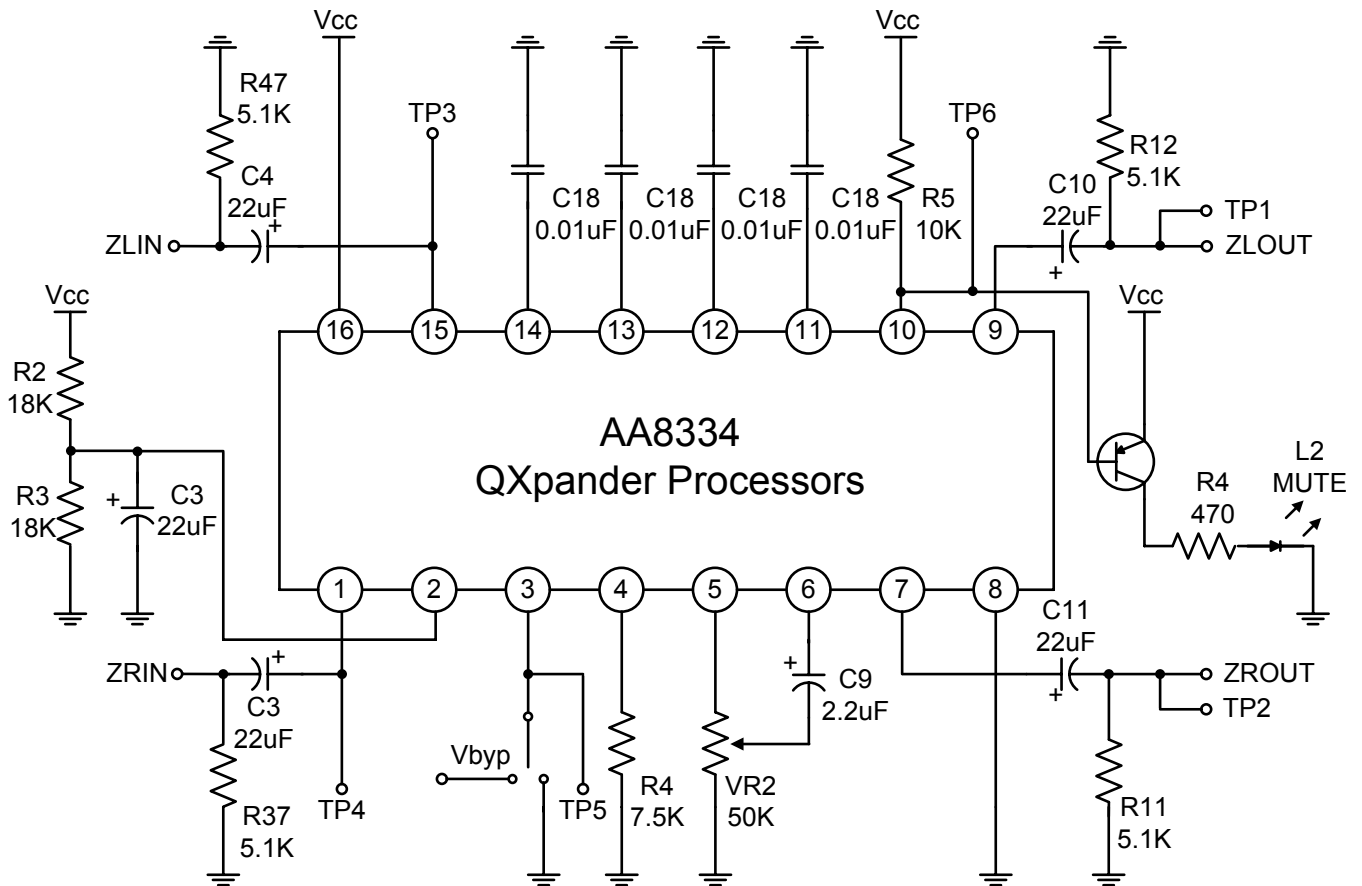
Vcc
R47
5.1K
C4
22uF
+
ZLIN
Vcc
TP3
C18
0.01uF
C18
0.01uF
C18
0.01uF
C18
0.01uF
Vcc
R5
10K
TP6
R12
5.1K
C10
22uF
+
TP1
ZLOUT
16
15
14
13
12
11
10
9
Vcc
R2
18K
R3
18K
+
C3
22uF
AA8334
QXpander Processors
Vcc
R4
470
L2
MUTE
1
2
3
4
5
6
7
8
C11
22uF
ZRIN
+
C3
22uF
R37
5.1K
TP4
Vbyp
TP5
R4
7.5K
VR2
50K
+
C9
2.2uF
+
ZROUT
TP2
R11
5.1K